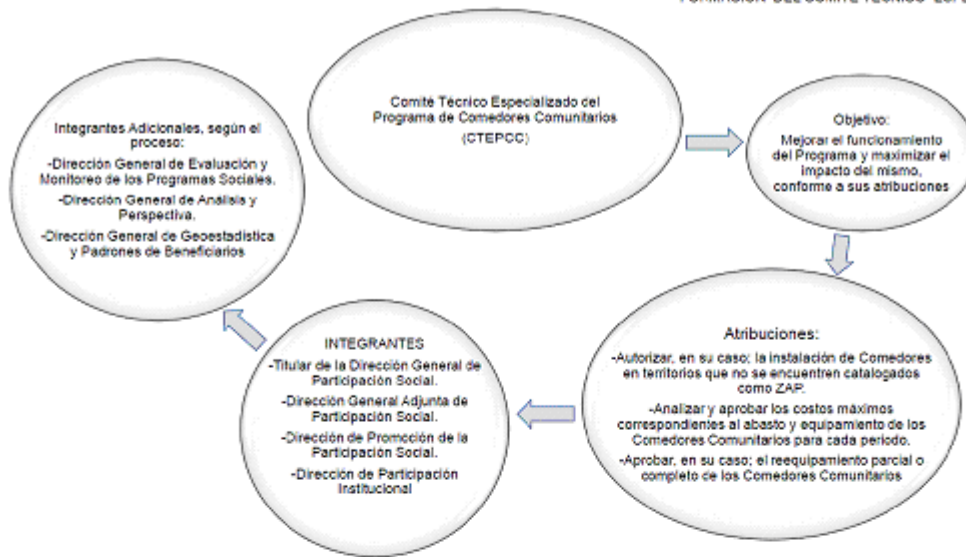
FORMACIÓN DEL COMITÉ TÉCNICO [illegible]

Comité Técnico Especializado del Programa de Comedores Comunitarios

(CTEPCC)

Objetivo:
Mejorar el funcionamiento del Programa y maximizar el impacto del mismo, conforme a sus atribuciones

Atribuciones:
-Autorizar, en su caso; la instalación de Comedores en territorios que no se encuentren catalogados como ZAP.
-Analizar y aprobar los costos máximos correspondientes al abasto y equipamiento de los Comedores Comunitarios para cada periodo.
-Aprobar, en su caso; el reequipamiento parcial o completo de los Comedores Comunitarios

INTEGRANTES
-Titular de la Dirección General de Participación Social.
-Dirección General Adjunta de Participación Social.
-Dirección de Promoción de la Participación Social.
-Dirección de Participación Institucional

Integrantes Adicionales, según el proceso:
-Dirección General de Evaluación y Monitoreo de los Programas Sociales.
-Dirección General de Análisis y Perspectiva.
-Dirección General de Geoestadística y Padrones de Beneficiarios